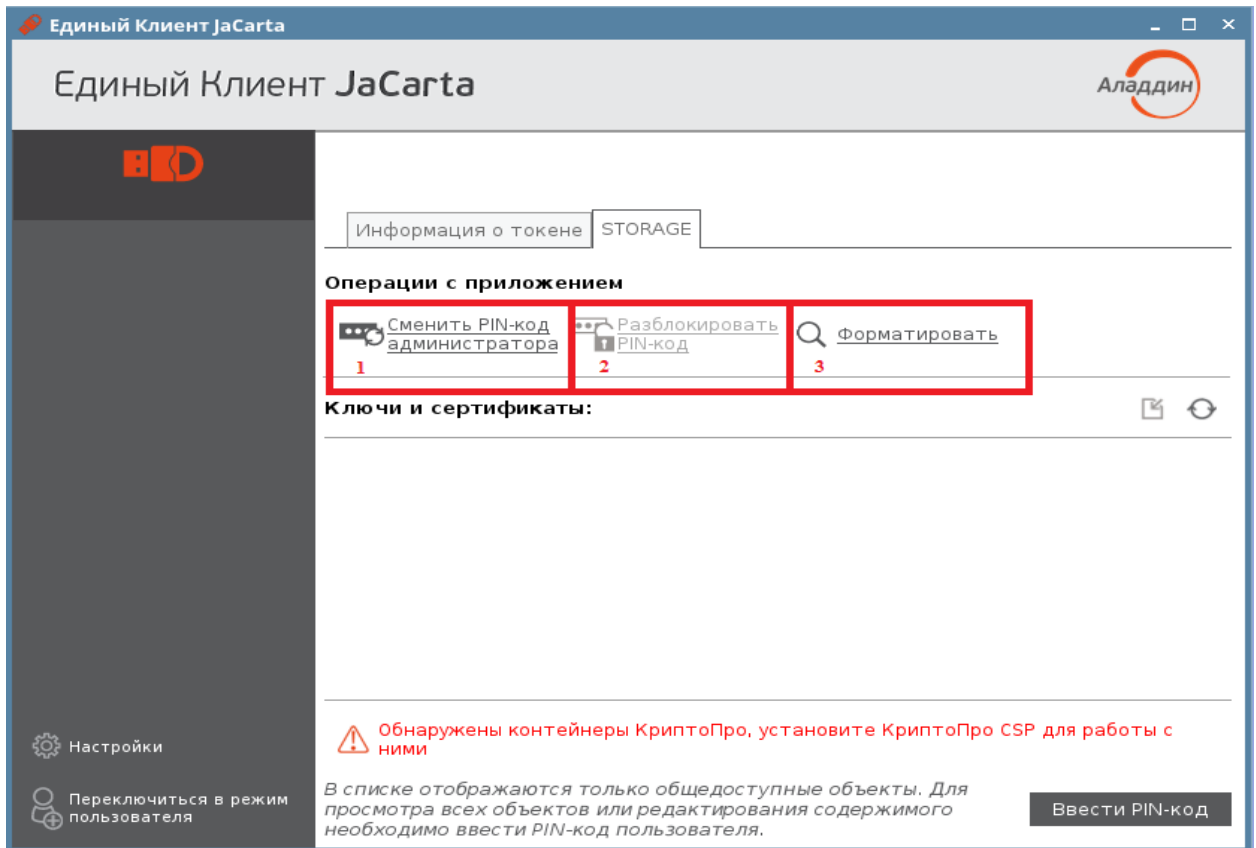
Единый Клиент JaCarta

Единый Клиент JaCarta

Аладдин

Информация о токене | STORAGE

Операции с приложением

Сменить PIN-код администратора
1

Разблокировать PIN-код
2

Форматировать
3

Ключи и сертификаты:

Обнаружены контейнеры КриптоПро, установите КриптоПро CSP для работы с ними

Настройки

Переключиться в режим пользователя

В списке отображаются только общедоступные объекты. Для просмотра всех объектов или редактирования содержимого необходимо ввести PIN-код пользователя.

Ввести PIN-код